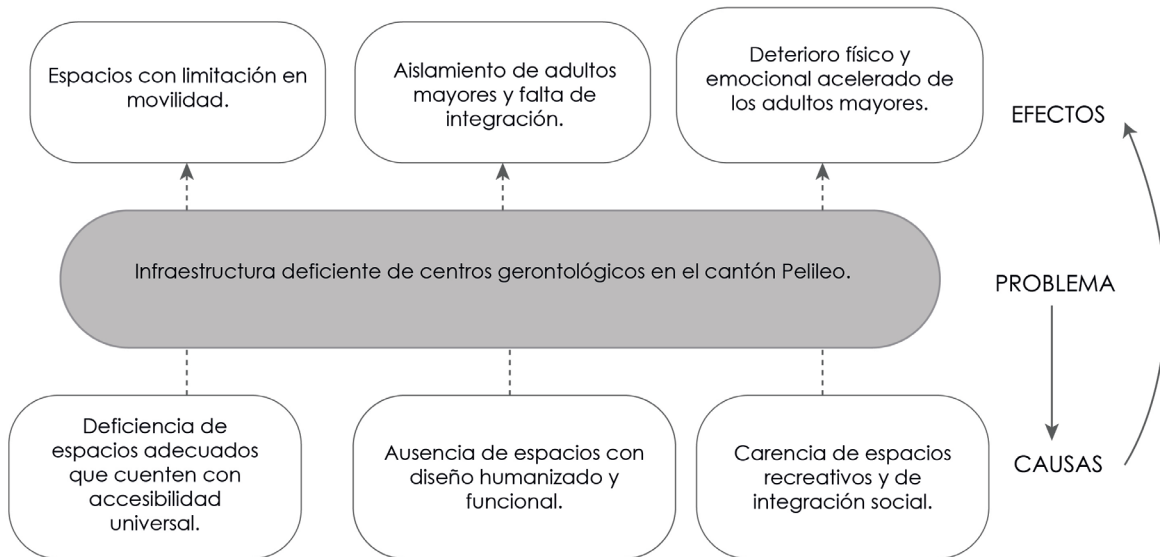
Espacios con limitación en movilidad.

Aislamiento de adultos mayores y falta de integración.

Deterioro físico y emocional acelerado de los adultos mayores.

EFECTOS

Infraestructura deficiente de centros gerontológicos en el cantón Pelileo.

PROBLEMA

Deficiencia de espacios adecuados que cuenten con accesibilidad universal.

Ausencia de espacios con diseño humanizado y funcional.

Carencia de espacios recreativos y de integración social.

CAUSAS